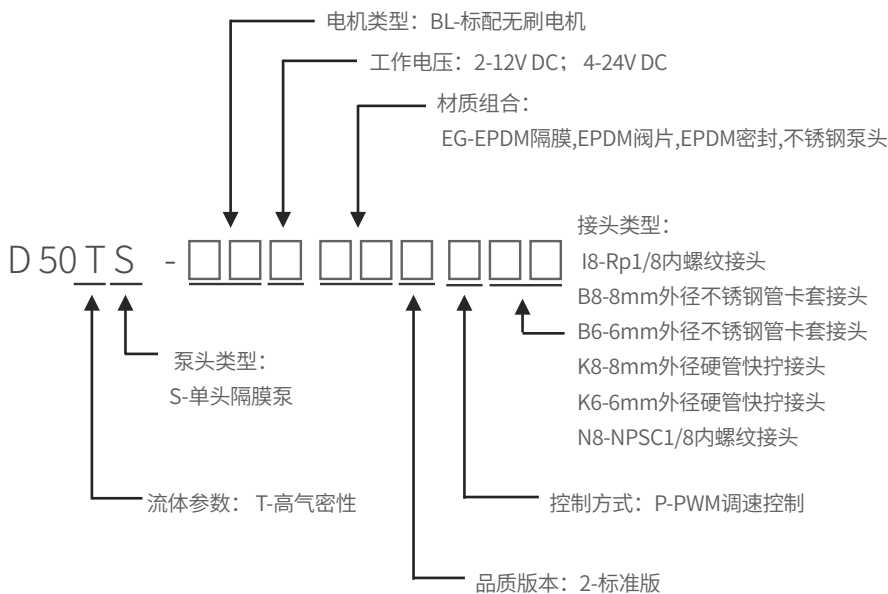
电机类型：BL-标配无刷电机

工作电压：2-12V DC； 4-24V DC

材质组合：
EG-EPDM隔膜,EPDM阀片,EPDM密封,不锈钢泵头

D 50 T S - □□□ □□□ □□□

接头类型：
I8-Rp1/8内螺纹接头
B8-8mm外径不锈钢管卡套接头
B6-6mm外径不锈钢管卡套接头
K8-8mm外径硬管快拧接头
K6-6mm外径硬管快拧接头
N8-NPSC1/8内螺纹接头

泵头类型：
S-单头隔膜泵

流体参数： T-高气密性

控制方式：P-PWM调速控制

品质版本：2-标准版